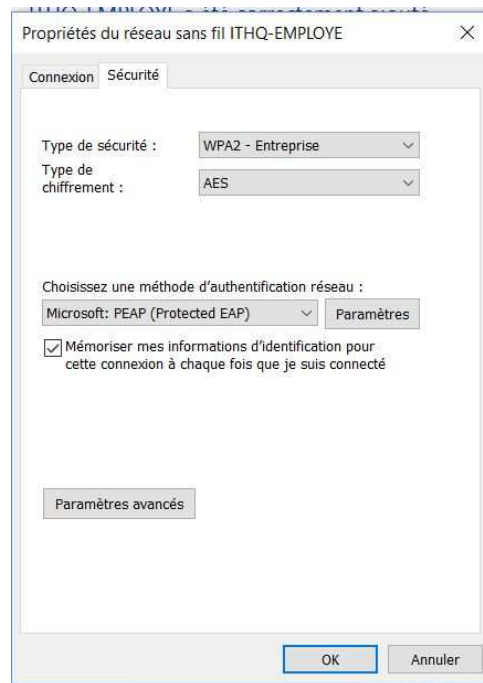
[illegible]

Propriétés du réseau sans fil ITHQ-EMPLOYE ×

Connexion Sécurité

Type de sécurité : WPA2 - Entreprise

Type de chiffrement : AES

Choisissez une méthode d'authentification réseau :

Microsoft: PEAP (Protected EAP) Paramètres

Mémoriser mes informations d'identification pour cette connexion à chaque fois que je suis connecté

Paramètres avancés

OK Annuler